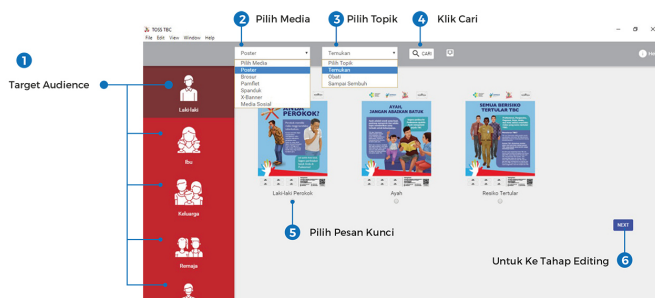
2 Pilih Media

3 Pilih Topik

4 Klik Cari

TOSS TBC
File Edit View Window Help

Poster
Pilih Media
Poster
Brosur
Pamflet
Spanduk
X-Banner
Media Sosial

Temukan
Pilih Topik
Temukan
Obati
Sampai Sembuh

CARI

1

Target Audience

Laki-laki

Ibu

Keluarga

Remaja

AYAH PEROKOK?

AYAH! JANGAN ABAIKAN BATUK

SEMUA BERISIKO TERTULAR TBC

Laki-laki Perokok

Ayah

Resiko Tertular

NEXT

5 Pilih Pesan Kunci

Untuk Ke Tahap Editing 6